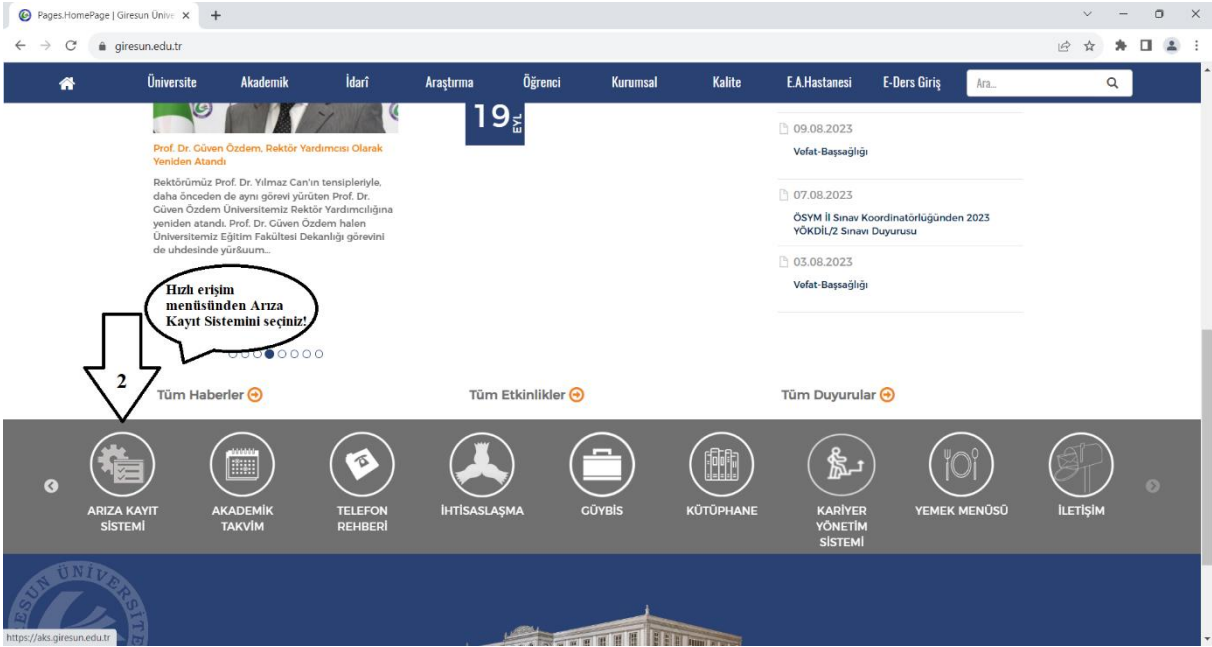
Pages.HomePage | Giresun Ünive ×
giresun.edu.tr

Üniversite Akademik İdarî Araştırma Öğrenci Kurumsal Kalite E.A.Hastanesi E-Ders Giriş Ara...

19 EYL

Prof. Dr. Güven Özdem, Rektör Yardımcısı Olarak Yeniden Atandı

Rektörümüz Prof. Dr. Yılmaz Can'ın tensipleriyle, daha önceden de aynı görevi yürüten Prof. Dr. Güven Özdem Üniversitemiz Rektör Yardımcılığına yeniden atandı. Prof. Dr. Güven Özdem halen Üniversitemiz Eğitim Fakültesi Dekanlığı görevini de uhdesinde yür&uum...

09.08.2023
Vefat-Başsağlığı

07.08.2023
ÖSYM İl Sınav Koordinatörlüğünden 2023 YÖKDİL/2 Sınavı Duyurusu

03.08.2023
Vefat-Başsağlığı

Hızlı erişim menüsünden Arıza Kayıt Sistemini seçiniz!

2

Tüm Haberler

Tüm Etkinlikler

Tüm Duyurular

ARIZA KAYIT SİSTEMİ
AKADEMİK TAKVİM
TELEFON REHBERİ
İHTİSASLAŞMA
GÜYBİS
KÜTÜPHANE
KARİYER YÖNETİM SİSTEMİ
YEMEK MENÜSÜ
İLETİŞİM

ÜNİVERSİ

https://aks.giresun.edu.tr